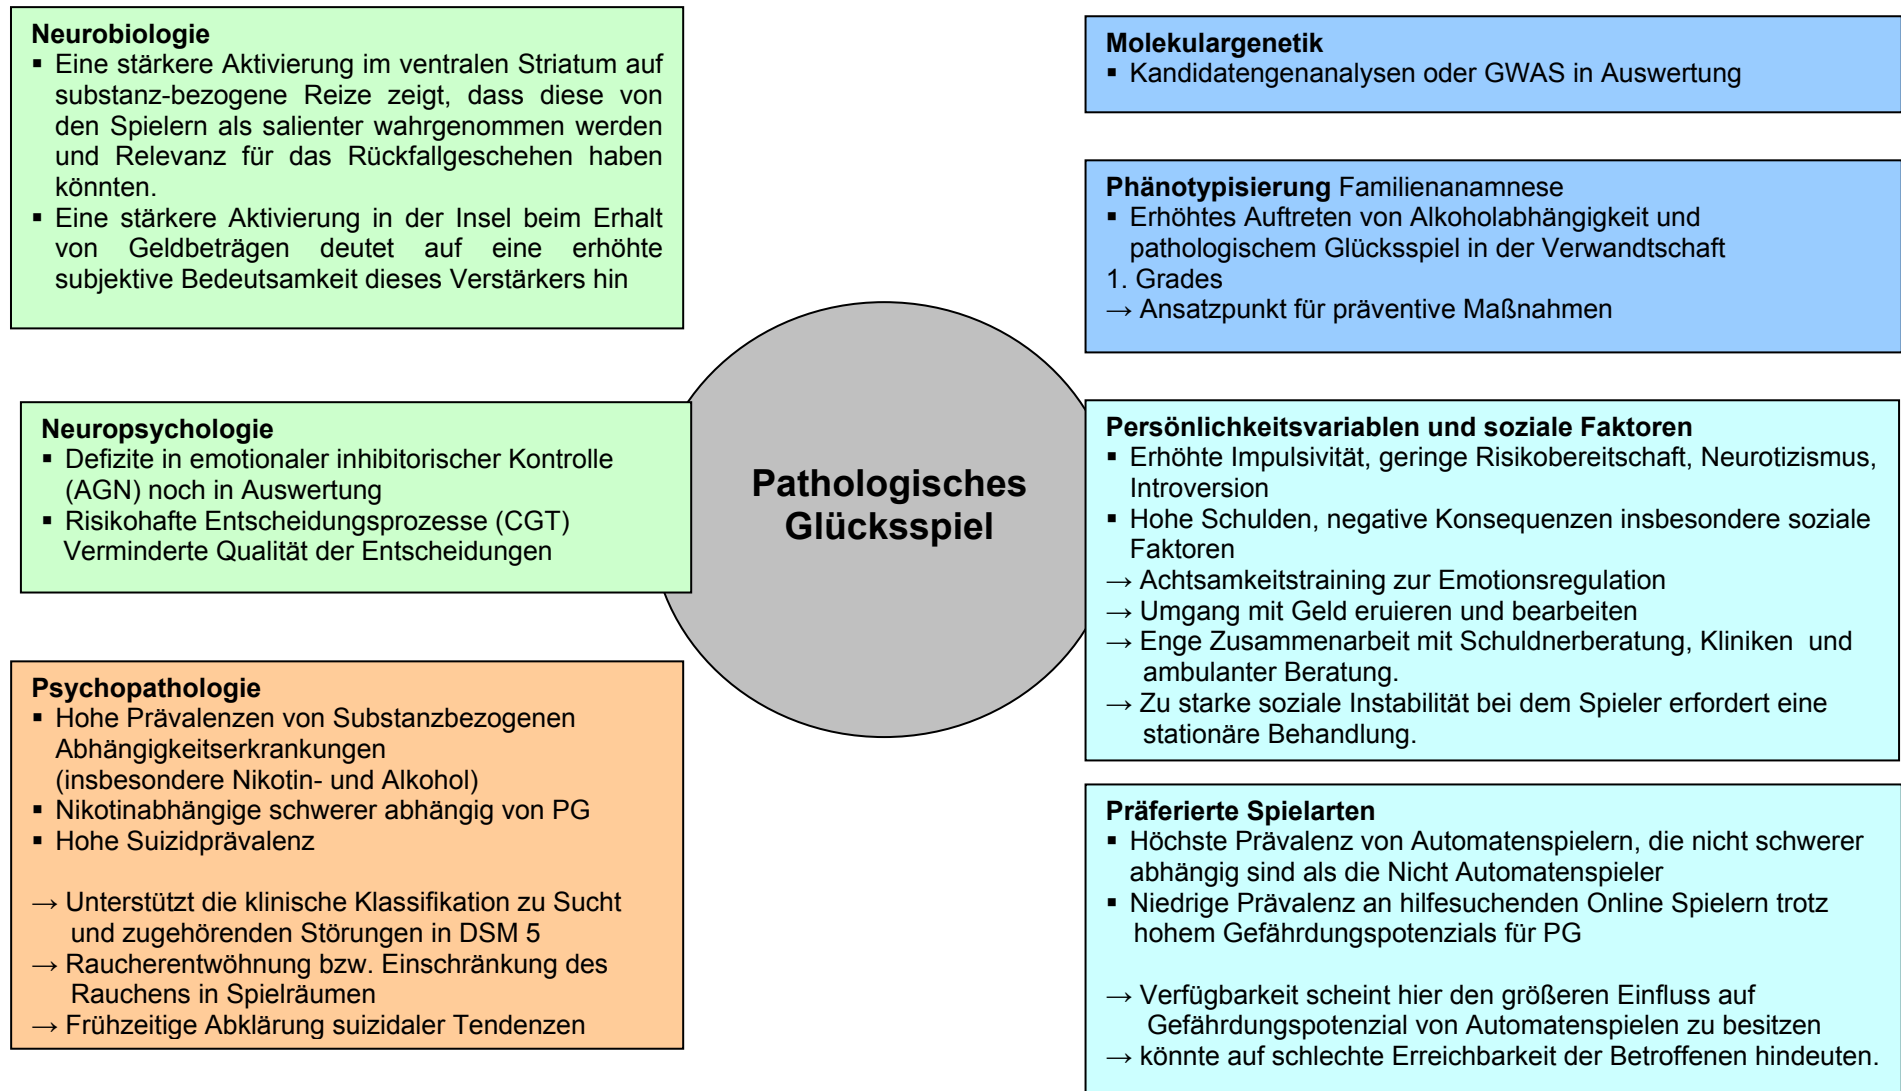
**Neurobiologie**
▪ Eine stärkere Aktivierung im ventralen Striatum auf substanz-bezogene Reize zeigt, dass diese von den Spielern als salienter wahrgenommen werden und Relevanz für das Rückfallgeschehen haben könnten.
▪ Eine stärkere Aktivierung in der Insel beim Erhalt von Geldbeträgen deutet auf eine erhöhte subjektive Bedeutsamkeit dieses Verstärkers hin

**Neuropsychologie**
▪ Defizite in emotionaler inhibitorischer Kontrolle (AGN) noch in Auswertung
▪ Risikohafte Entscheidungsprozesse (CGT) Verminderte Qualität der Entscheidungen

**Psychopathologie**
▪ Hohe Prävalenzen von Substanzbezogenen Abhängigkeitserkrankungen (insbesondere Nikotin- und Alkohol)
▪ Nikotinabhängige schwerer abhängig von PG
▪ Hohe Suizidprävalenz

→ Unterstützt die klinische Klassifikation zu Sucht und zugehörenden Störungen in DSM 5
→ Raucherentwöhnung bzw. Einschränkung des Rauchens in Spielräumen
→ Frühzeitige Abklärung suizidaler Tendenzen

**Pathologisches Glücksspiel**

**Molekulargenetik**
▪ Kandidatengenanalysen oder GWAS in Auswertung

**Phänotypisierung** Familienanamnese
▪ Erhöhtes Auftreten von Alkoholabhängigkeit und pathologischem Glücksspiel in der Verwandtschaft
1. Grades
→ Ansatzpunkt für präventive Maßnahmen

**Persönlichkeitsvariablen und soziale Faktoren**
▪ Erhöhte Impulsivität, geringe Risikobereitschaft, Neurotizismus, Introversion
▪ Hohe Schulden, negative Konsequenzen insbesondere soziale Faktoren
→ Achtsamkeitstraining zur Emotionsregulation
→ Umgang mit Geld eruieren und bearbeiten
→ Enge Zusammenarbeit mit Schuldnerberatung, Kliniken und ambulanter Beratung.
→ Zu starke soziale Instabilität bei dem Spieler erfordert eine stationäre Behandlung.

**Präferierte Spielarten**
▪ Höchste Prävalenz von Automatenspielern, die nicht schwerer abhängig sind als die Nicht Automatenspieler
▪ Niedrige Prävalenz an hilfesuchenden Online Spielern trotz hohem Gefährdungspotenzials für PG

→ Verfügbarkeit scheint hier den größeren Einfluss auf Gefährdungspotenzial von Automatenspielen zu besitzen
→ könnte auf schlechte Erreichbarkeit der Betroffenen hindeuten.